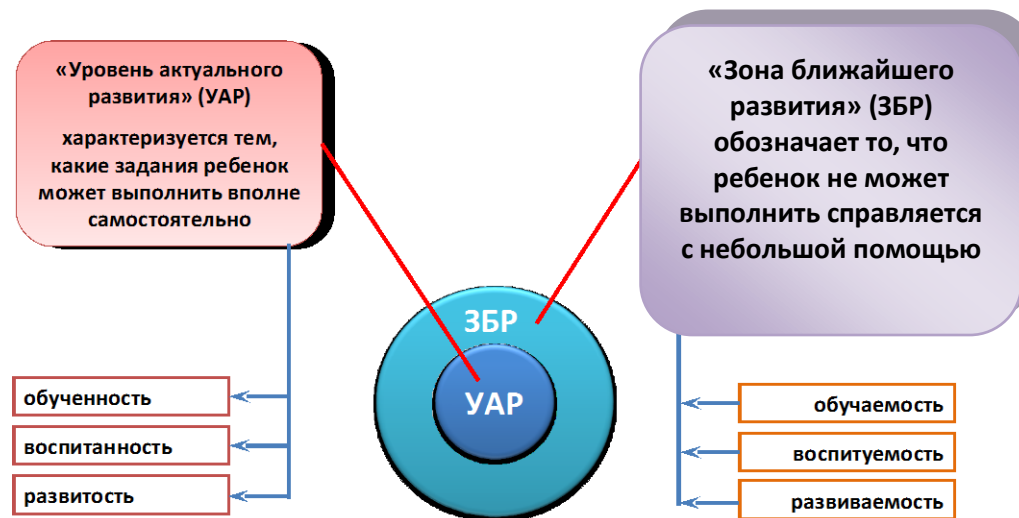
«Уровень актуального развития» (УАР)

характеризуется тем, какие задания ребенок может выполнить вполне самостоятельно

«Зона ближайшего развития» (ЗБР) обозначает то, что ребенок не может выполнить справляется с небольшой помощью

ЗБР

УАР

обученность

воспитанность

развитость

обучаемость

воспитуемость

развиваемость